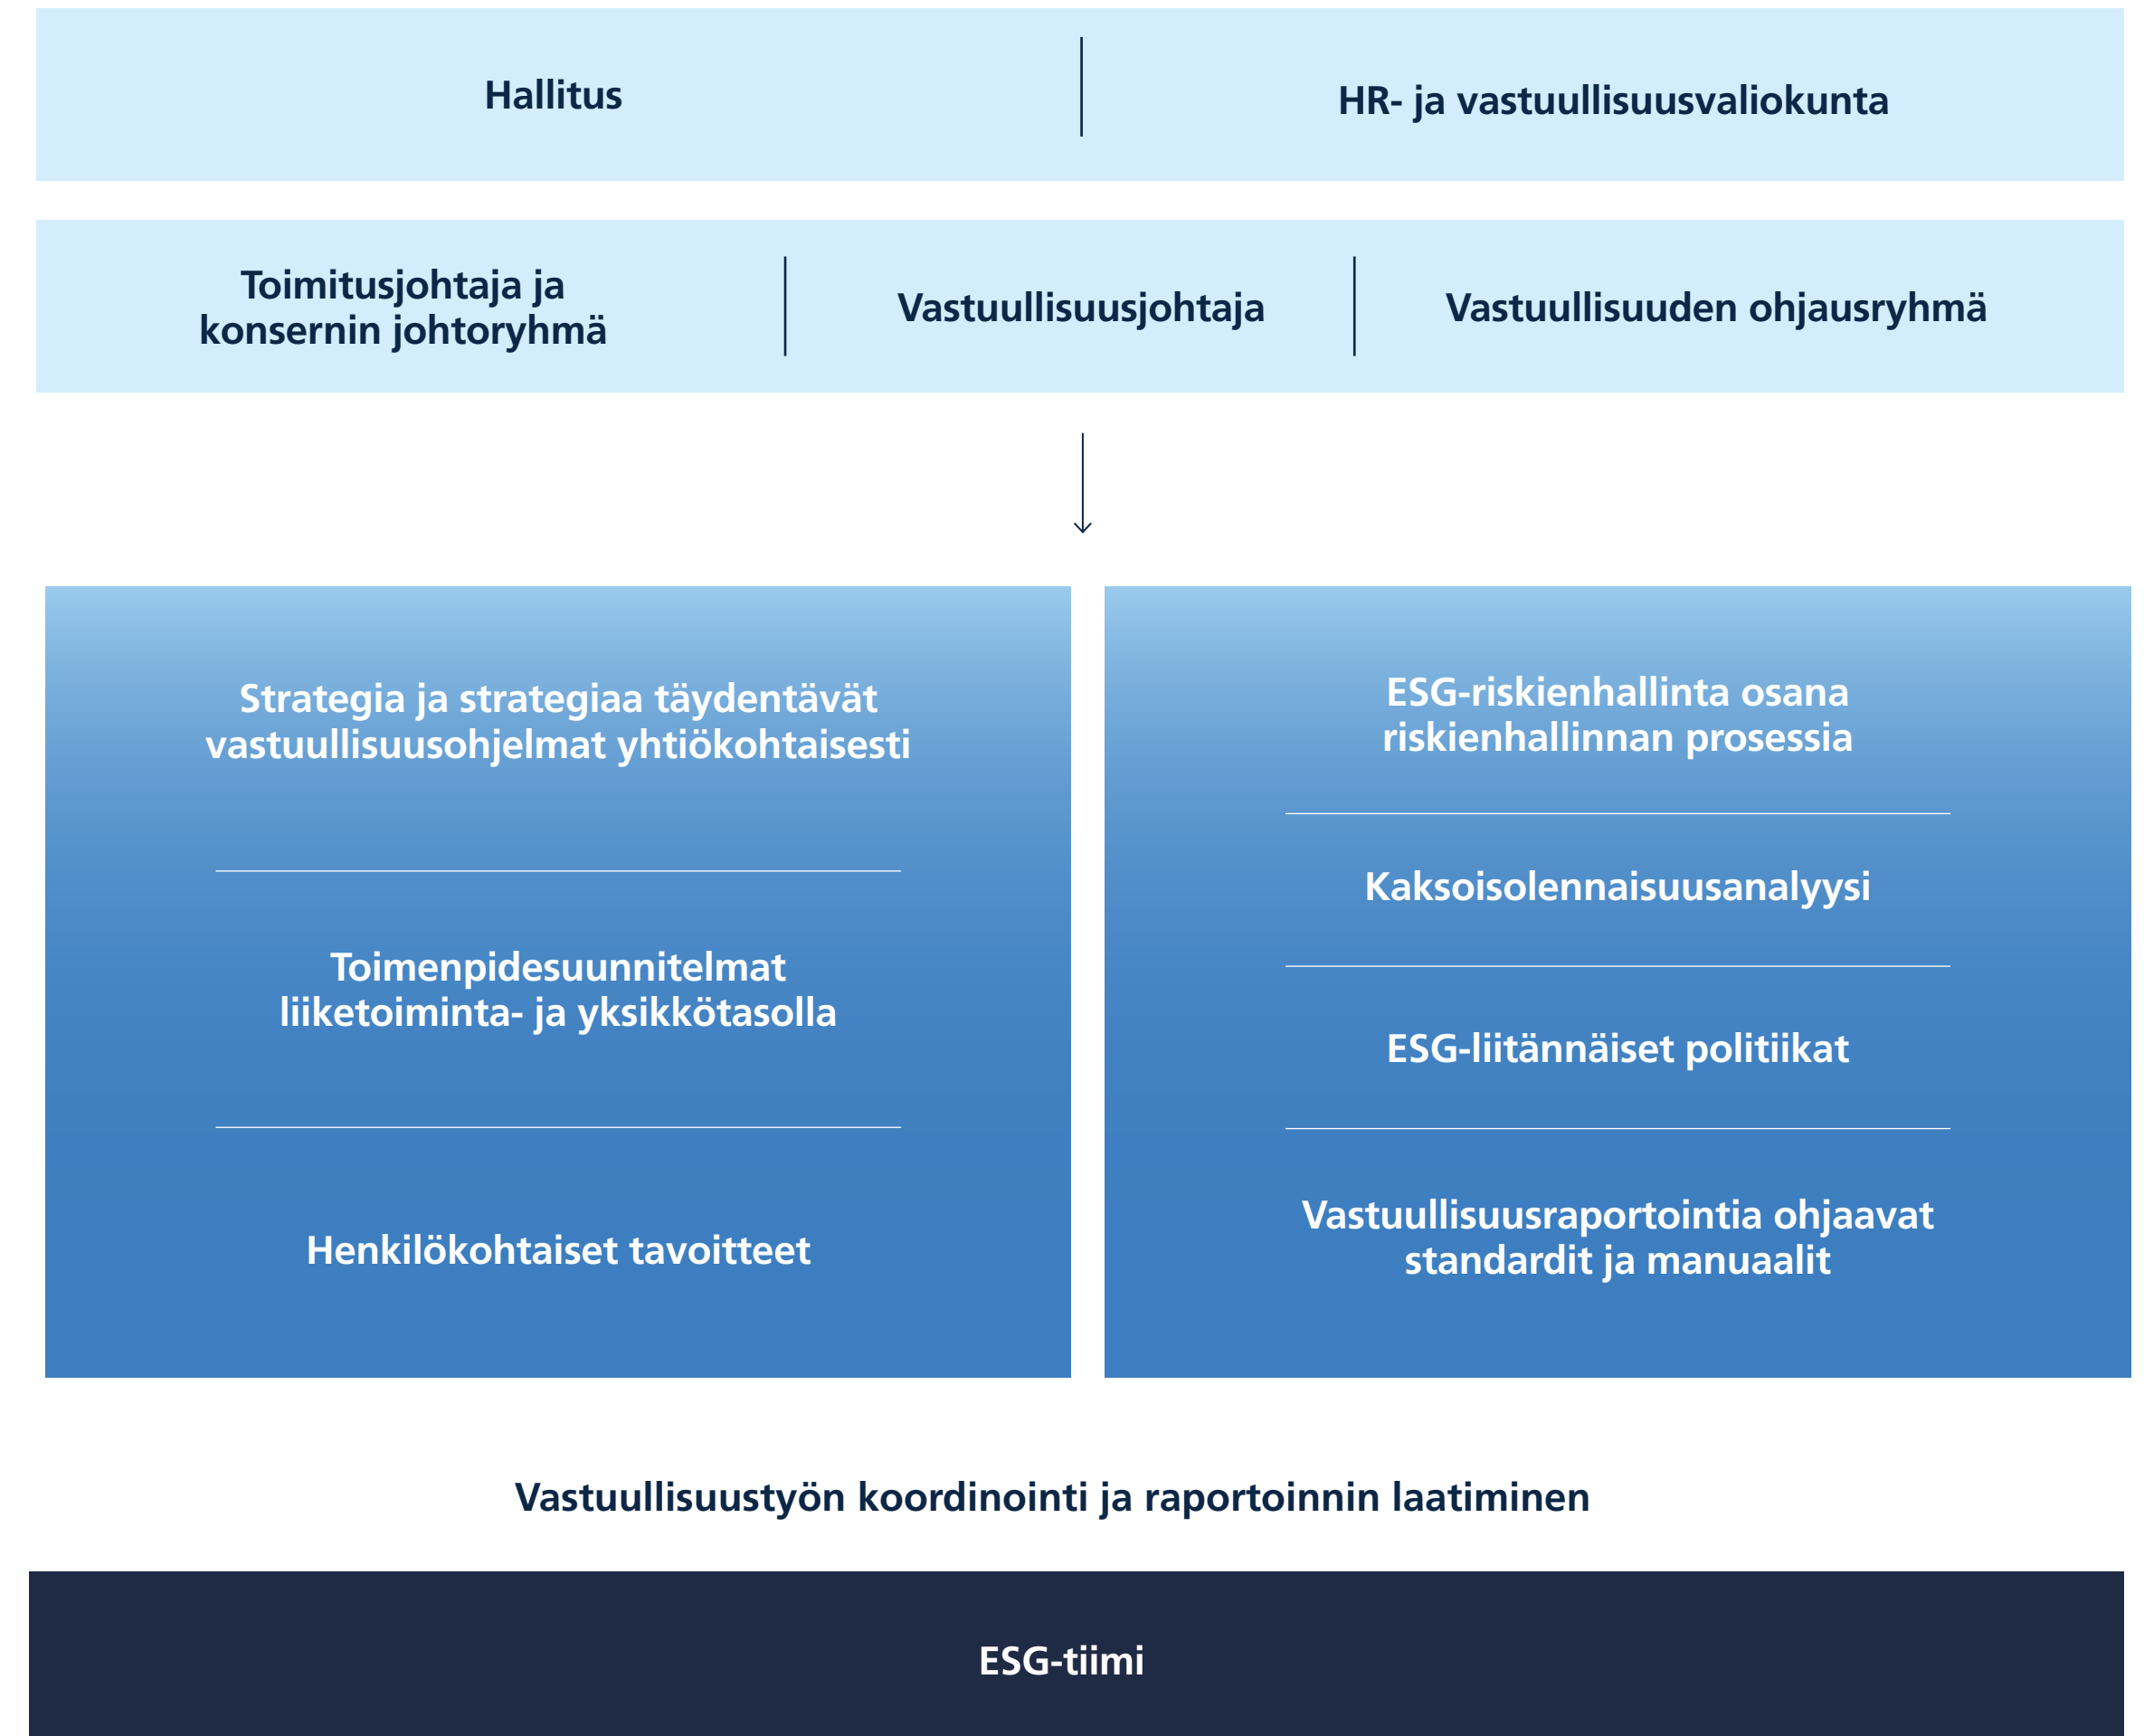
Hallitus

HR- ja vastuullisuusvaliokunta

Toimitusjohtaja ja konsernin johtoryhmä

Vastuullisuusjohtaja

Vastuullisuuden ohjausryhmä

Strategia ja strategiaa täydentävät vastuullisuusohjelmat yhtiökohtaisesti

Toimenpidesuunnitelmat liiketoiminta- ja yksikkötasolla

Henkilökohtaiset tavoitteet

ESG-riskienhallinta osana riskienhallinnan prosessia

Kaksoisolennaisuusanalyysi

ESG-liitännäiset politiikat

Vastuullisuusraportointia ohjaavat standardit ja manuaalit

Vastuullisuustyön koordinointi ja raportoinnin laatiminen

ESG-tiimi